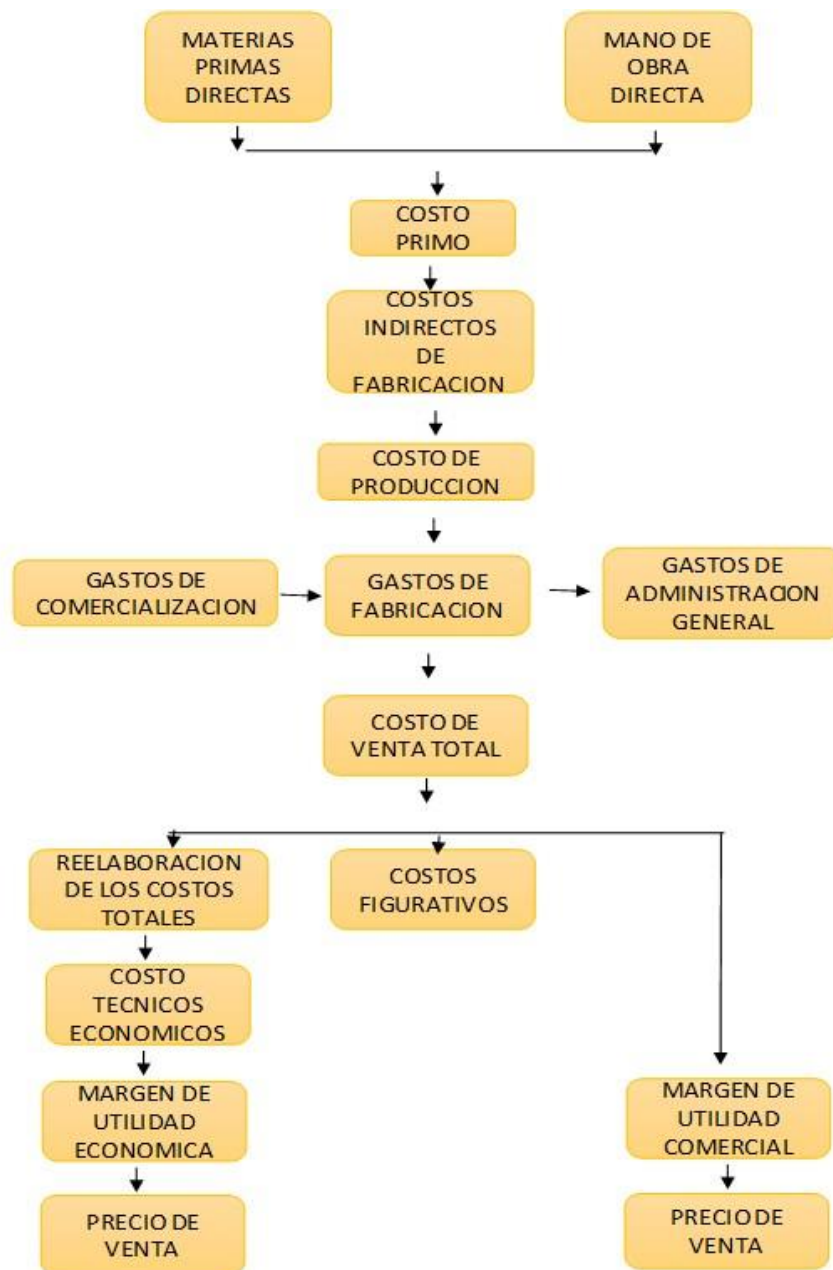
MATERIAS PRIMAS DIRECTAS

MANO DE OBRA DIRECTA

COSTO PRIMO

COSTOS INDIRECTOS DE FABRICACION

COSTO DE PRODUCCION

GASTOS DE COMERCIALIZACION

GASTOS DE FABRICACION

GASTOS DE ADMINISTRACION GENERAL

COSTO DE VENTA TOTAL

REELABORACION DE LOS COSTOS TOTALES

COSTOS FIGURATIVOS

COSTO TECNICOS ECONOMICOS

MARGEN DE UTILIDAD ECONOMICA

PRECIO DE VENTA

MARGEN DE UTILIDAD COMERCIAL

PRECIO DE VENTA